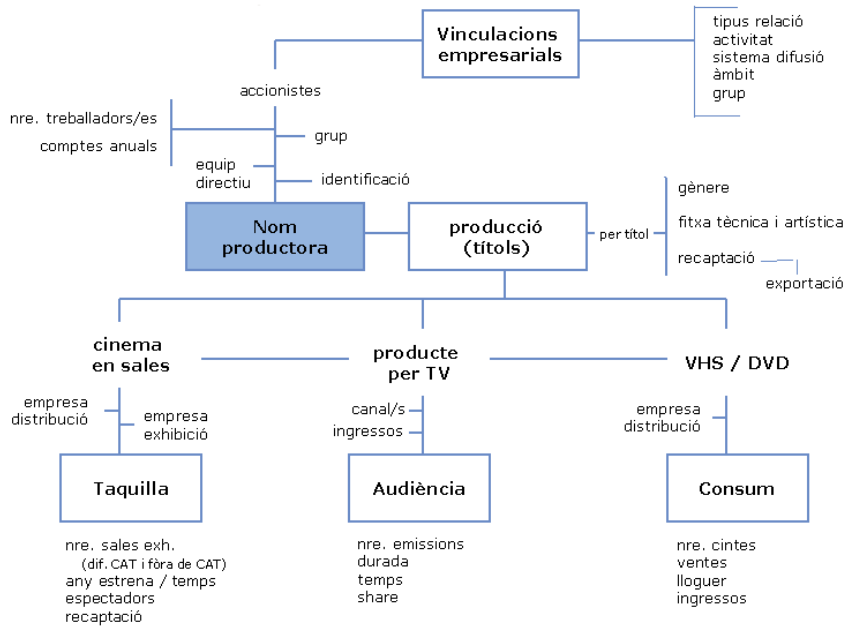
Vinculacions empresarials

tipus relació
activitat
sistema difusió
àmbit
grup

accionistes

nre. treballadors/es
comptes anuals

grup

equip directiu

identificació

Nom productora

producció (títols)

per títol

gènere
fitxa tècnica i artística
recaptació
exportació

cinema en sales

producte per TV

VHS / DVD

empresa distribució

empresa exhibició

canal/s
ingressos

empresa distribució

Taquilla

Audiència

Consum

nre. sales exh.
(dif. CAT i fòra de CAT)
any estrena / temps
espectadors
recaptació

nre. emissions
durada
temps
share

nre. cintes
ventes
lloguer
ingressos